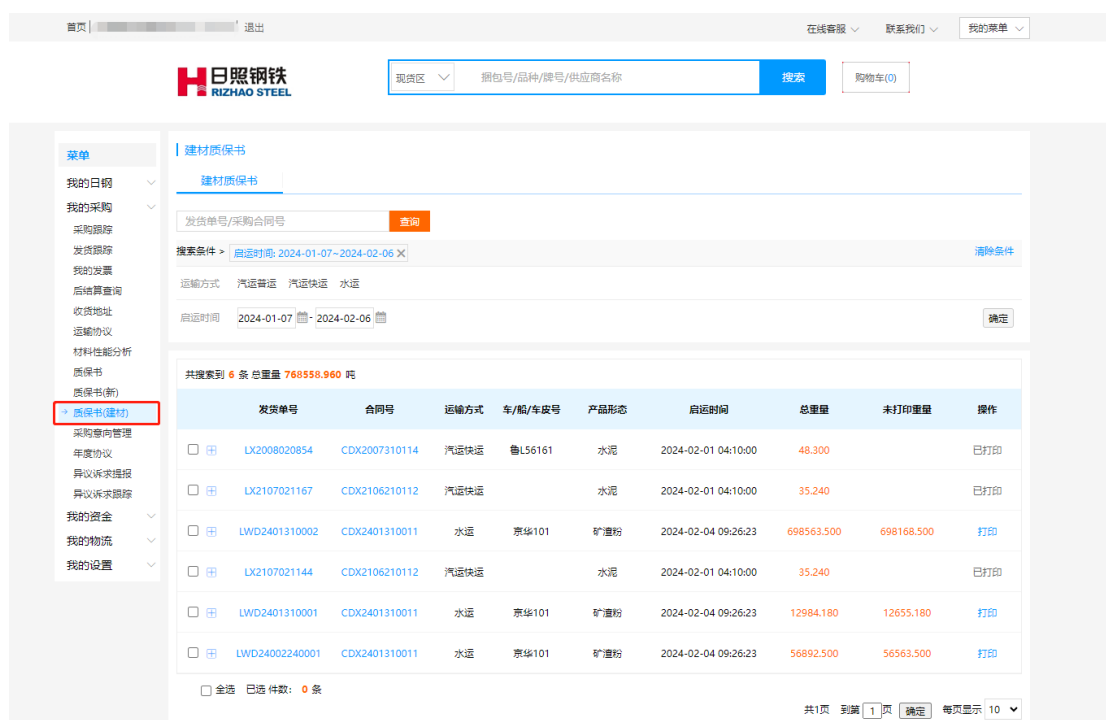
首页 | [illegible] 退出

在线客服 联系我们 我的菜单

日照钢铁 RIZHAO STEEL

现货区 捆包号/品种/牌号/供应商名称 搜索 购物车(0)

菜单
我的日钢
我的采购
采购跟踪
发货跟踪
我的发票
后结算查询
收货地址
运输协议
材料性能分析
质保书
质保书(新)
质保书(建材)
采购意向管理
年度协议
异议诉求提报
异议诉求跟踪
我的资金
我的物流
我的设置

建材质保书
建材质保书

发货单号/采购合同号 查询

搜索条件 > 启运时间: 2024-01-07~2024-02-06 清除条件

运输方式 汽运普运 汽运快运 水运

启运时间 2024-01-07 - 2024-02-06 确定

共搜索到 6 条 总重量 768558.960 吨

| 发货单号 | 合同号 | 运输方式 | 车/船/车皮号 | 产品形态 | 启运时间 | 总重量 | 未打印重量 | 操作 |
|---|---|---|---|---|---|---|---|---|
| LX2008020854 | CDX2007310114 | 汽运快运 | 鲁L56161 | 水泥 | 2024-02-01 04:10:00 | 48.300 | | 已打印 |
| LX2107021167 | CDX2106210112 | 汽运快运 | | 水泥 | 2024-02-01 04:10:00 | 35.240 | | 已打印 |
| LWD2401310002 | CDX2401310011 | 水运 | 京华101 | 矿渣粉 | 2024-02-04 09:26:23 | 698563.500 | 698168.500 | 打印 |
| LX2107021144 | CDX2106210112 | 汽运快运 | | 水泥 | 2024-02-01 04:10:00 | 35.240 | | 已打印 |
| LWD2401310001 | CDX2401310011 | 水运 | 京华101 | 矿渣粉 | 2024-02-04 09:26:23 | 12984.180 | 12655.180 | 打印 |
| LWD24002240001 | CDX2401310011 | 水运 | 京华101 | 矿渣粉 | 2024-02-04 09:26:23 | 56892.500 | 56563.500 | 打印 |

全选 已选 件数: 0 条

共1页 到第 1 页 确定 每页显示 10